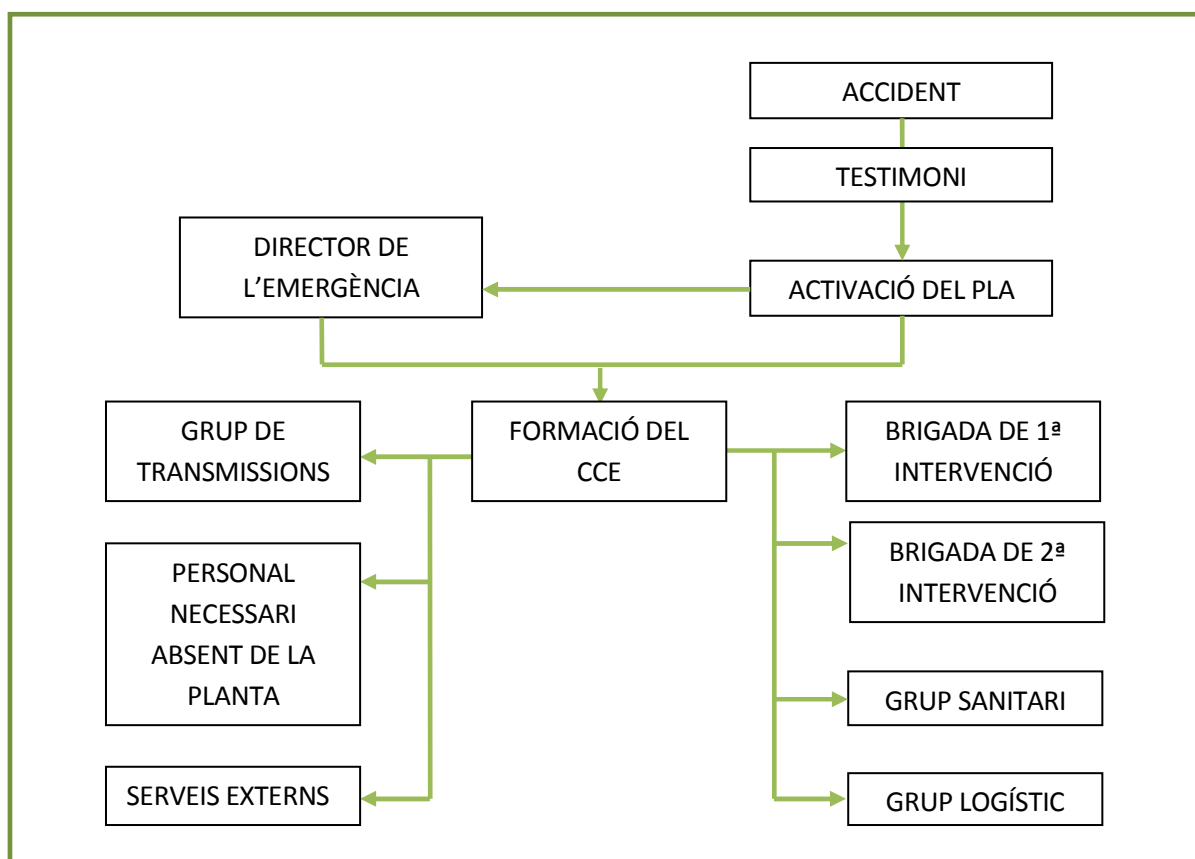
ACCIDENT

TESTIMONI

DIRECTOR DE L'EMERGÈNCIA

ACTIVACIÓ DEL PLA

GRUP DE TRANSMISSIONS

FORMACIÓ DEL CCE

BRIGADA DE 1ª INTERVENCIÓ

BRIGADA DE 2ª INTERVENCIÓ

PERSONAL NECESSARI ABSENT DE LA PLANTA

GRUP SANITARI

SERVEIS EXTERNS

GRUP LOGÍSTIC